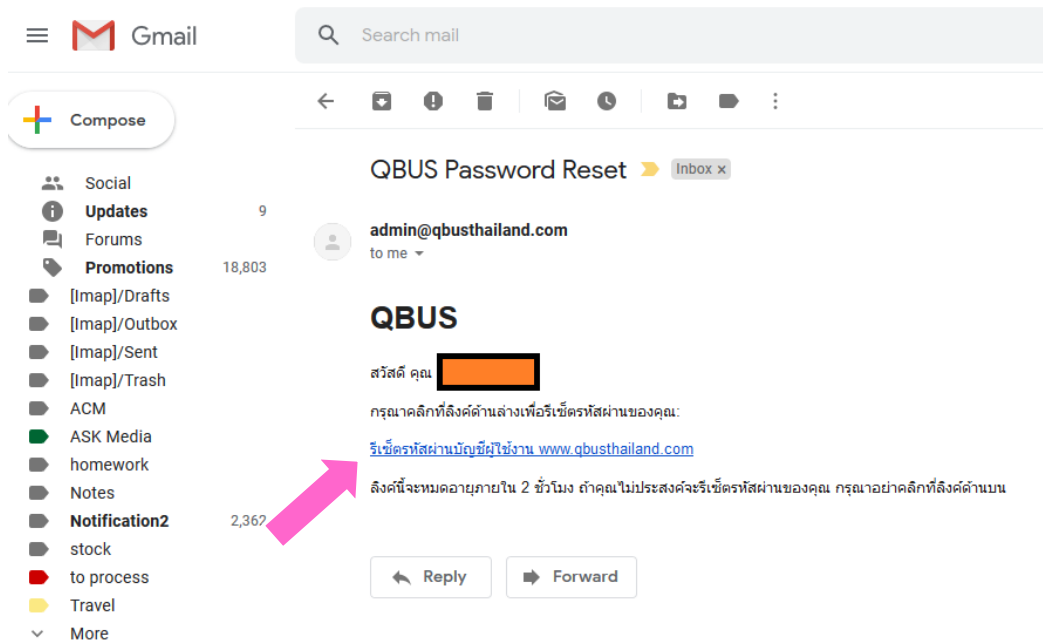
Gmail

Search mail

Compose

Social
Updates 9
Forums
Promotions 18,803
[Imap]/Drafts
[Imap]/Outbox
[Imap]/Sent
[Imap]/Trash
ACM
ASK Media
homework
Notes
Notification2 2,362
stock
to process
Travel
More

QBUS Password Reset Inbox ×

admin@qbusthailand.com
to me

QBUS

สวัสดี คุณ

กรุณาคลิกที่ลิงค์ด้านล่างเพื่อรีเซ็ตรหัสผ่านของคุณ:

รีเซ็ตรหัสผ่านบัญชีผู้ใช้งาน www.qbusthailand.com

ลิงค์นี้จะหมดอายุภายใน 2 ชั่วโมง ถ้าคุณไม่ประสงค์จะรีเซ็ตรหัสผ่านของคุณ กรุณาอย่าคลิกที่ลิงค์ด้านบน

Reply
Forward